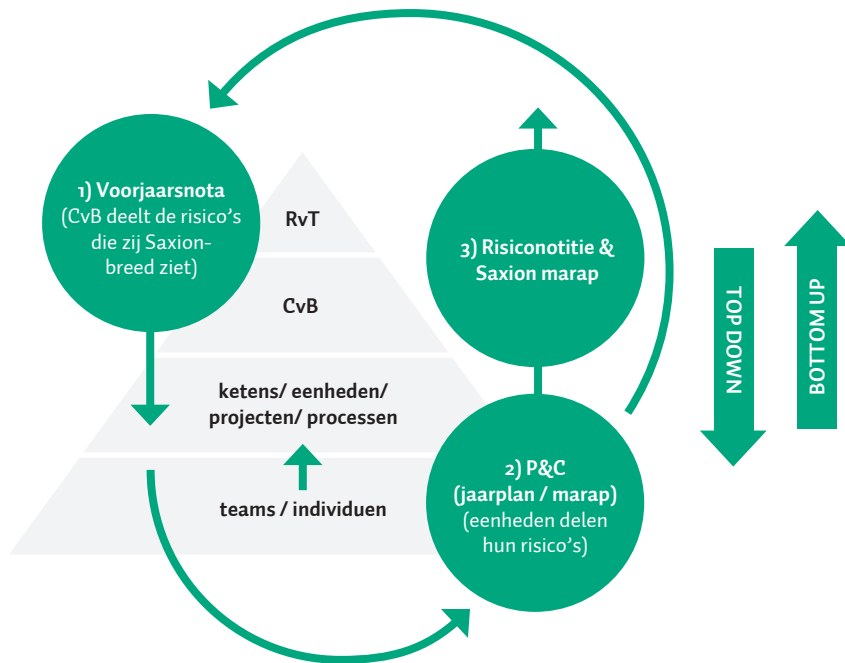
1) Voorjaarsnota
(CvB deelt de risico's die zij Saxion-breed ziet)

RvT

CvB

ketens/ eenheden/ projecten/ processen

teams / individuen

3) Risiconotitie & Saxion marap

2) P&C
(jaarplan / marap)
(eenheden delen hun risico's)

TOP DOWN

BOTTOM UP